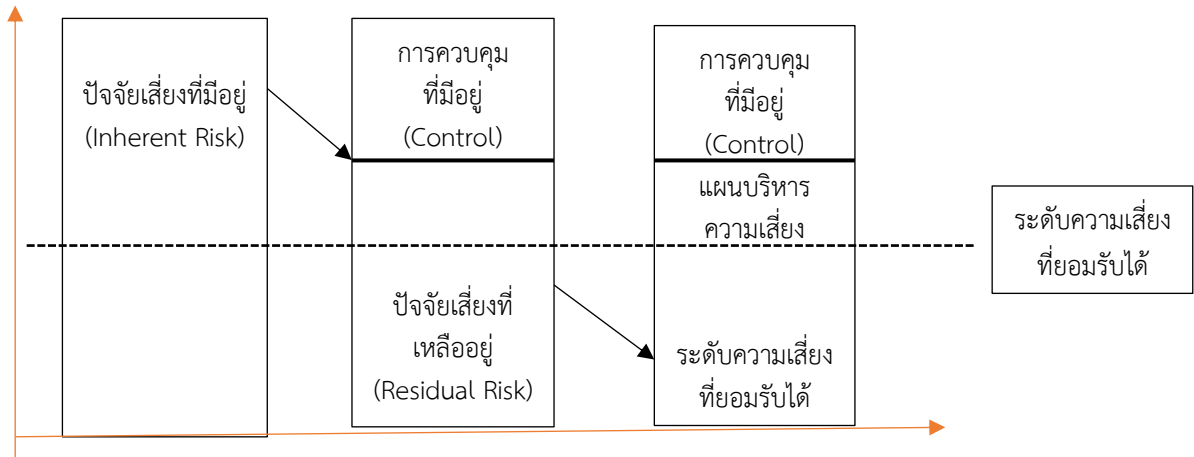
ปัจจัยเสี่ยงที่มีอยู่
(Inherent Risk)

การควบคุม
ที่มีอยู่
(Control)

ปัจจัยเสี่ยงที่
เหลืออยู่
(Residual Risk)

การควบคุม
ที่มีอยู่
(Control)

แผนบริหาร
ความเสี่ยง

ระดับความเสี่ยง
ที่ยอมรับได้

ระดับความเสี่ยง
ที่ยอมรับได้